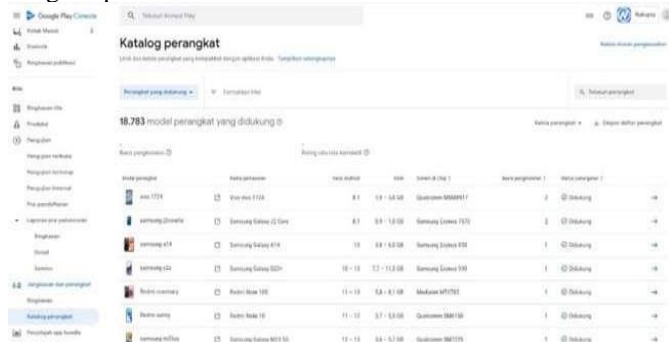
Google Play Console

Katalog perangkat

18.783 model perangkat yang didukung

| Model perangkat | Nama pemasaran | Versi Android | RAM | Sistem di Chip | | Status |
|---|---|---|---|---|---|---|
| vivo 1724 | Vivo vivo 1724 | 8.1 | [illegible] | Qualcomm MSM8917 | 2 | Didukung |
| samsung j2corelte | Samsung Galaxy J2 Core | 8.1 | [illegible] | Samsung Exynos 7570 | 1 | Didukung |
| samsung a14 | Samsung Galaxy A14 | 13 | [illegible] | Samsung Exynos 850 | 1 | Didukung |
| samsung c2s | Samsung Galaxy S22+ | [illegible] | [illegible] | Samsung Exynos 990 | 1 | Didukung |
| Redmi rosemary | Redmi Note 10S | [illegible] | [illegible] | Mediatek MT6785 | 1 | Didukung |
| Redmi sunny | Redmi Note 10 | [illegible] | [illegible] | Qualcomm SM6150 | 1 | Didukung |
| samsung m20lte | Samsung Galaxy M20 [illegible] | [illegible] | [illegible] | Qualcomm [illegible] | 1 | Didukung |